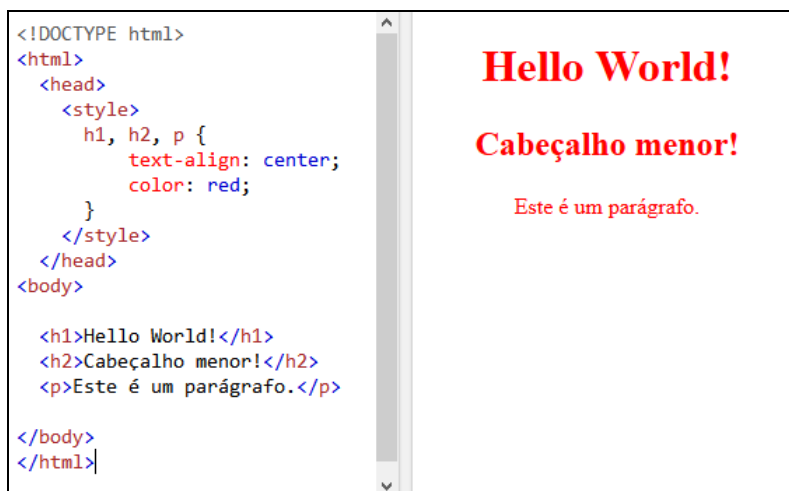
<!DOCTYPE html>
<html>
  <head>
    <style>
      h1, h2, p {
          text-align: center;
          color: red;
      }
    </style>
  </head>
<body>

  <h1>Hello World!</h1>
  <h2>Cabeçalho menor!</h2>
  <p>Este é um parágrafo.</p>

</body>
</html>

Hello World!

Cabeçalho menor!

Este é um parágrafo.